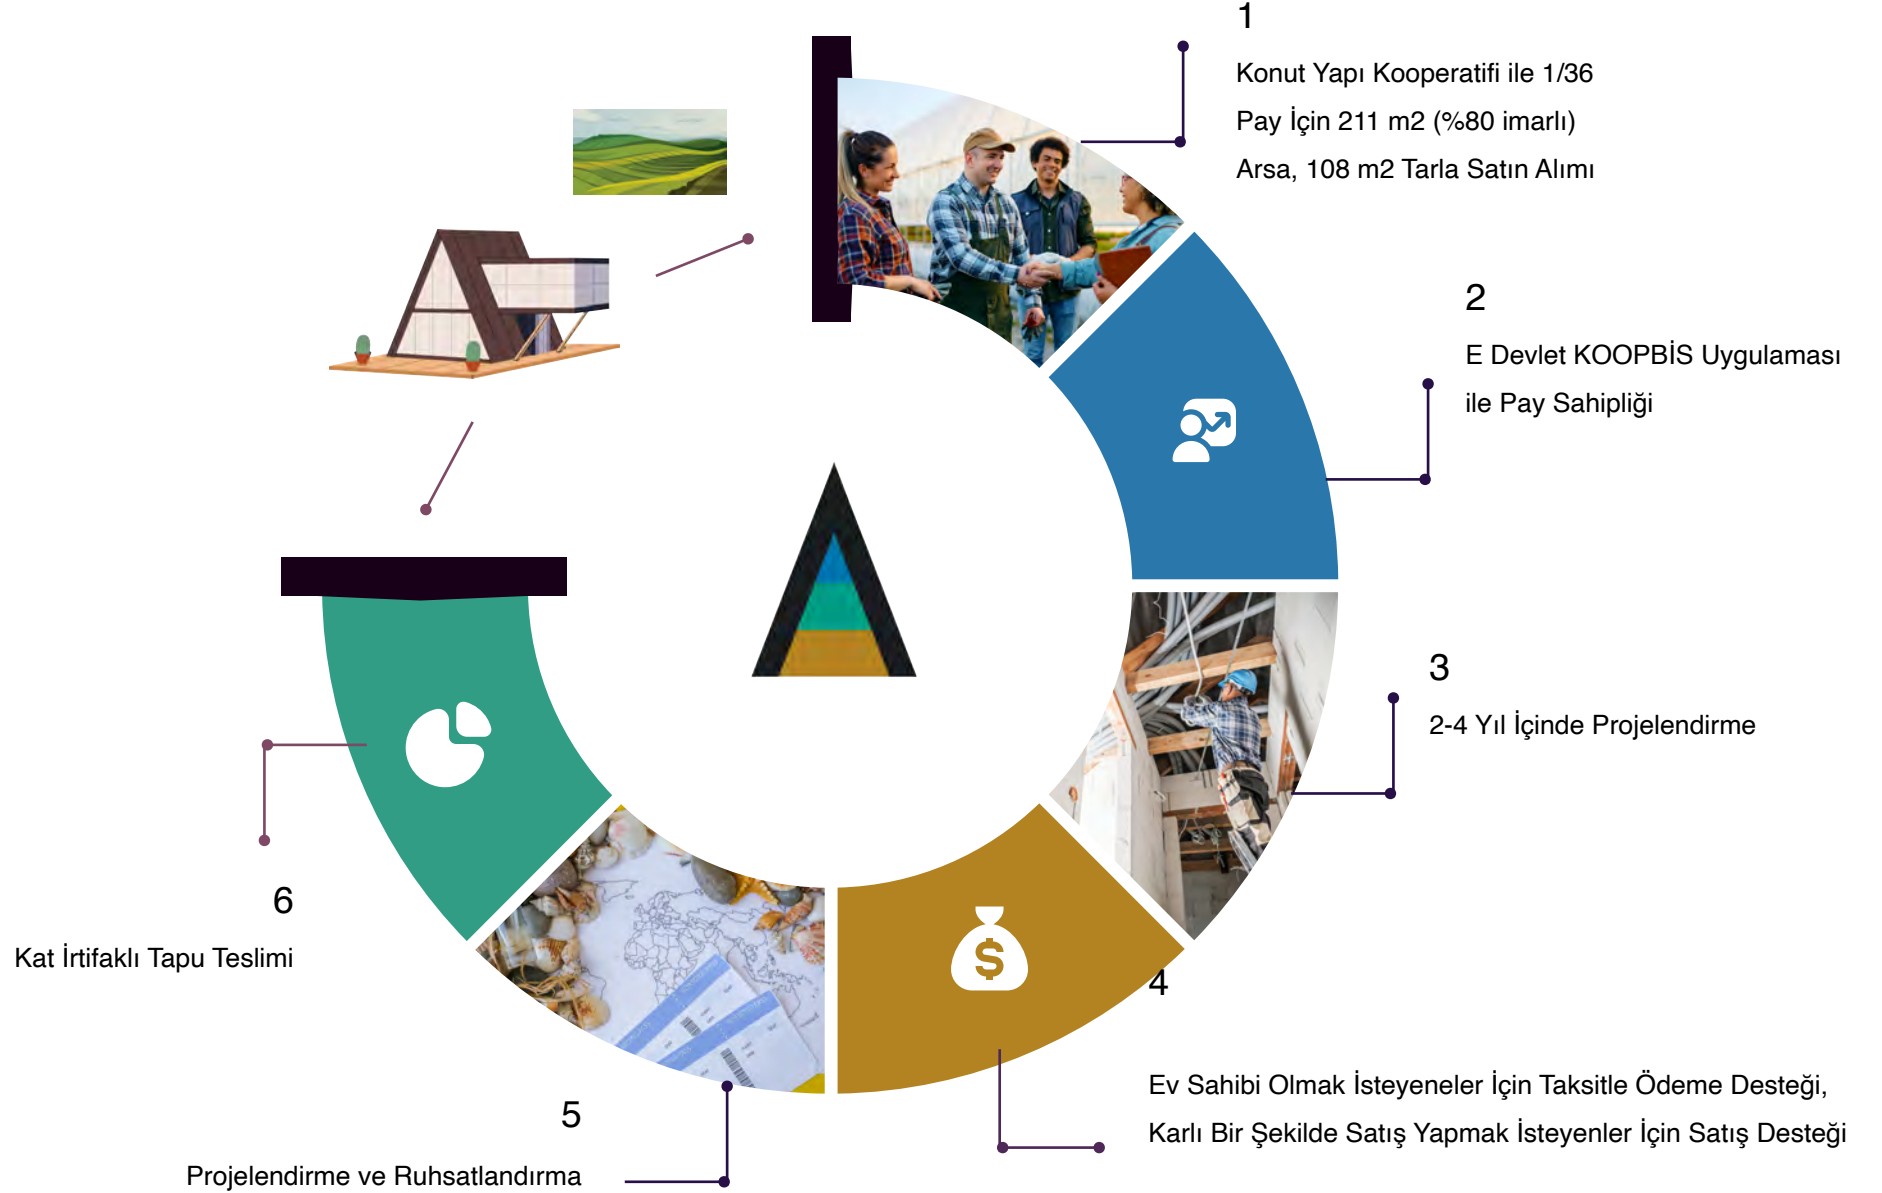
1

Konut Yapı Kooperatifi ile 1/36 Pay İçin 211 m2 (%80 imarlı) Arsa, 108 m2 Tarla Satın Alımı

2

E Devlet KOOPBİS Uygulaması ile Pay Sahipliği

3

2-4 Yıl İçinde Projelendirme

4

Ev Sahibi Olmak İsteyeneler İçin Taksitle Ödeme Desteği, Karlı Bir Şekilde Satış Yapmak İsteyenler İçin Satış Desteği

5

Projelendirme ve Ruhsatlandırma

6

Kat İrtifaklı Tapu Teslimi